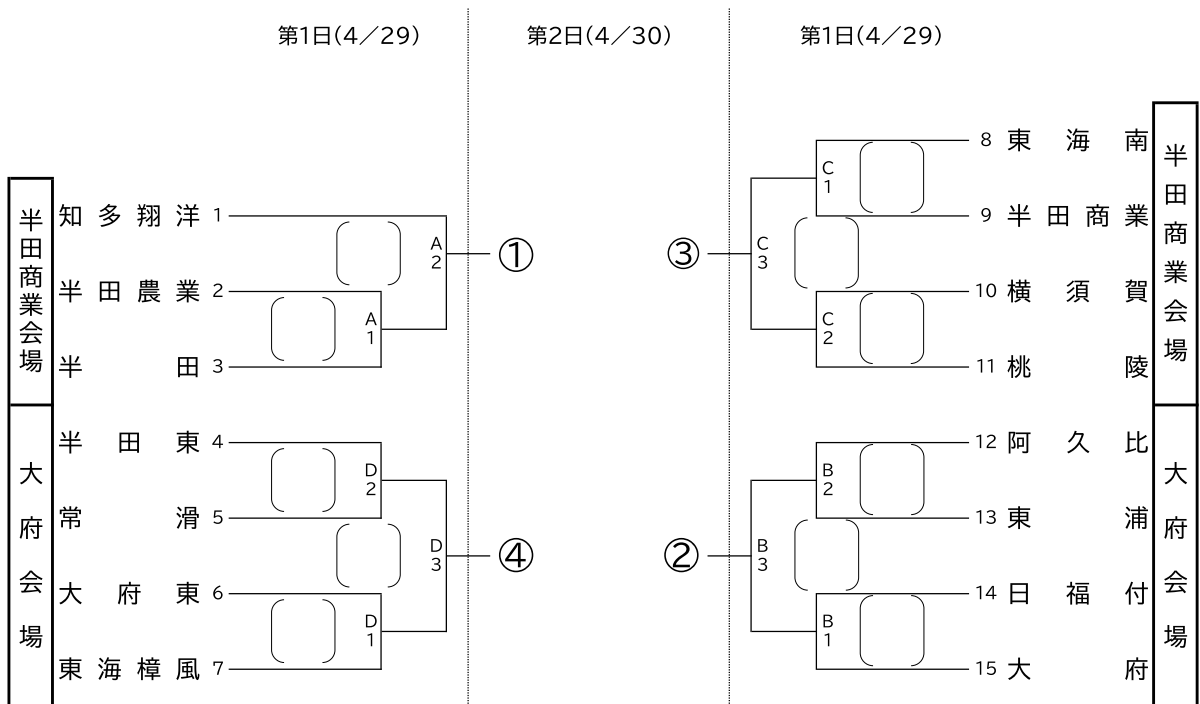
第1日(4／29)　第2日(4／30)　第1日(4／29)

半田商業会場

知多翔洋 1
半田農業 2
半田 3

A 2
A 1

①

大府会場

半田東 4
常滑 5
大府東 6
東海樟風 7

D 2
D 3
D 1

④

③

C 1
C 3
C 2

8 東海南
9 半田商業
10 横須賀
11 桃陵

半田商業会場

②

B 2
B 3
B 1

12 阿久比
13 東浦
14 日福付
15 大府

大府会場